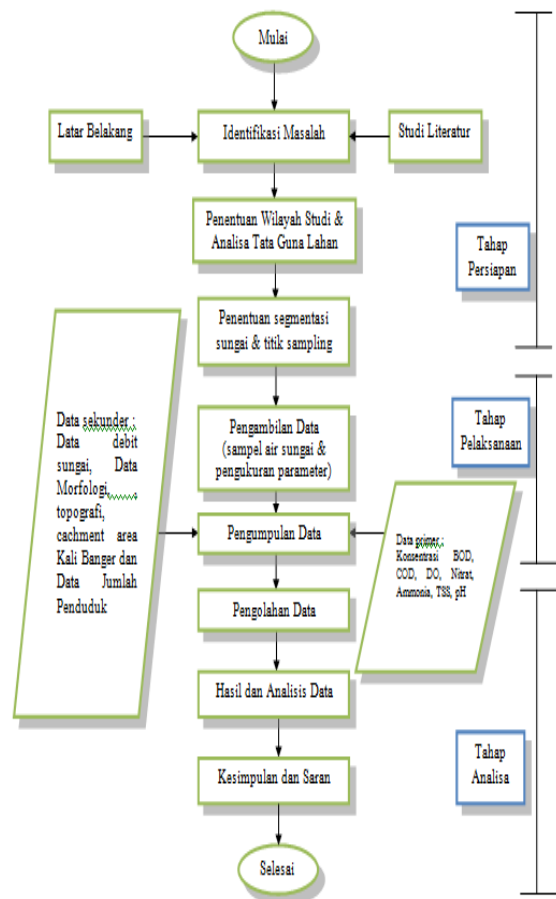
Mulai

Latar Belakang

Identifikasi Masalah

Studi Literatur

Penentuan Wilayah Studi & Analisa Tata Guna Lahan

Tahap Persiapan

Penentuan segmentasi sungai & titik sampling

Data sekunder : Data debit sungai, Data Morfologi, topografi, cachment area Kali Banger dan Data Jumlah Penduduk

Pengambilan Data (sampel air sungai & pengukuran parameter)

Tahap Pelaksanaan

Pengumpulan Data

Data primer : Konsentrasi BOD, COD, DO, Nitrat, Ammonia, TSS, pH

Pengolahan Data

Hasil dan Analisis Data

Tahap Analisa

Kesimpulan dan Saran

Selesai